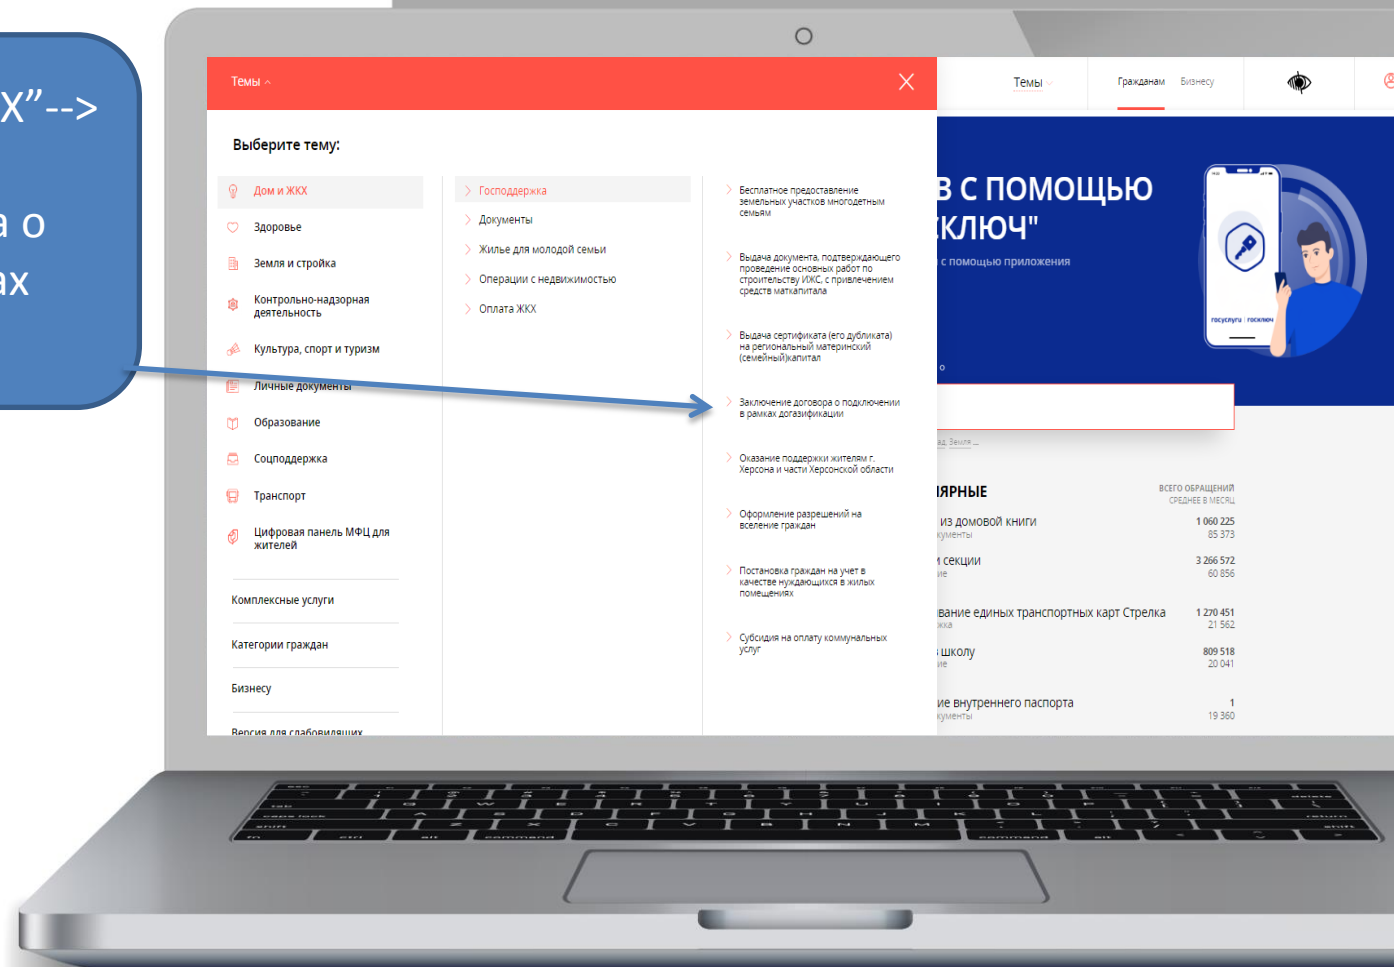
Х”-->

а о
ах

Темы

Выберите тему:

Дом и ЖКХ
Здоровье
Земля и стройка
Контрольно-надзорная деятельность
Культура, спорт и туризм
Личные документы
Образование
Соцподдержка
Транспорт
Цифровая панель МФЦ для жителей

Комплексные услуги
Категории граждан
Бизнесу
Версия для слабовидящих

Господдержка
Документы
Жилье для молодой семьи
Операции с недвижимостью
Оплата ЖКХ

Бесплатное предоставление земельных участков многодетным семьям
Выдача документа, подтверждающего проведение основных работ по строительству ИЖС, с привлечением средств маткапитала
Выдача сертификата (его дубликата) на региональный материнский (семейный)капитал
Заключение договора о подключении в рамках догазификации
Оказание поддержки жителям г. Херсона и части Херсонской области
Оформление разрешений на вселение граждан
Постановка граждан на учет в качестве нуждающихся в жилых помещениях
Субсидия на оплату коммунальных услуг

Темы
Гражданам Бизнесу

В С ПОМОЩЬЮ
КЛЮЧ"
с помощью приложения

госуслуги | госключ

ад Земля

ЯРНЫЕ
ВСЕГО ОБРАЩЕНИЙ
СРЕДНЕЕ В МЕСЯЦ
из домовой книги 1 060 225
кументы 85 373
секции 3 266 572
ие 60 856
вание единых транспортных карт Стрелка 1 270 451
кка 21 562
школу 809 518
ие 20 041
ие внутреннего паспорта 1
кументы 19 360